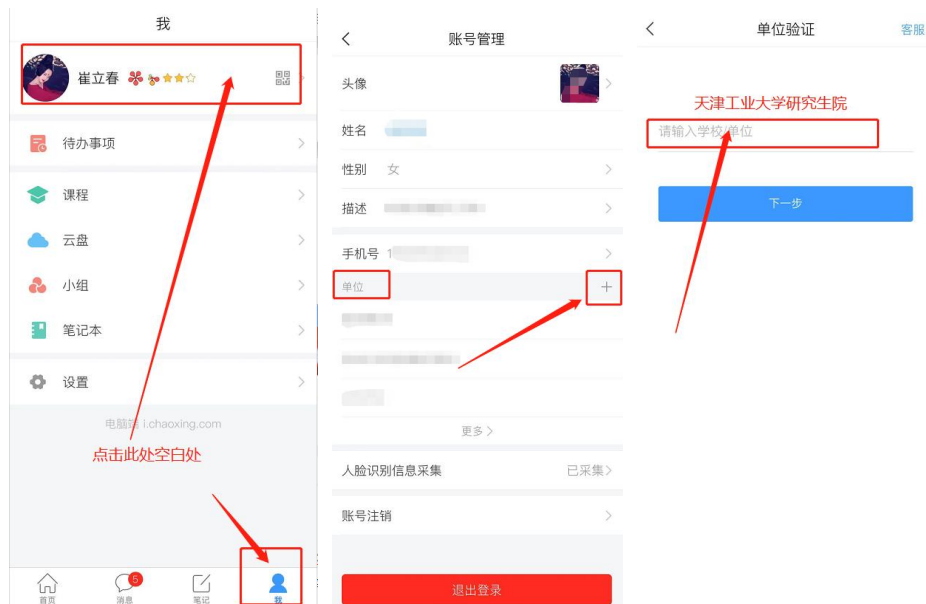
我

崔立春

待办事项

课程

云盘

小组

笔记本

设置

电脑端 i.chaoxing.com

点击此处空白处

首页 5 消息 笔记 我

账号管理

头像

姓名

性别 女

描述

手机号 1

单位 +

更多 >

人脸识别信息采集 已采集 >

账号注销

退出登录

单位验证 客服

天津工业大学研究生院

请输入学校/单位

下一步